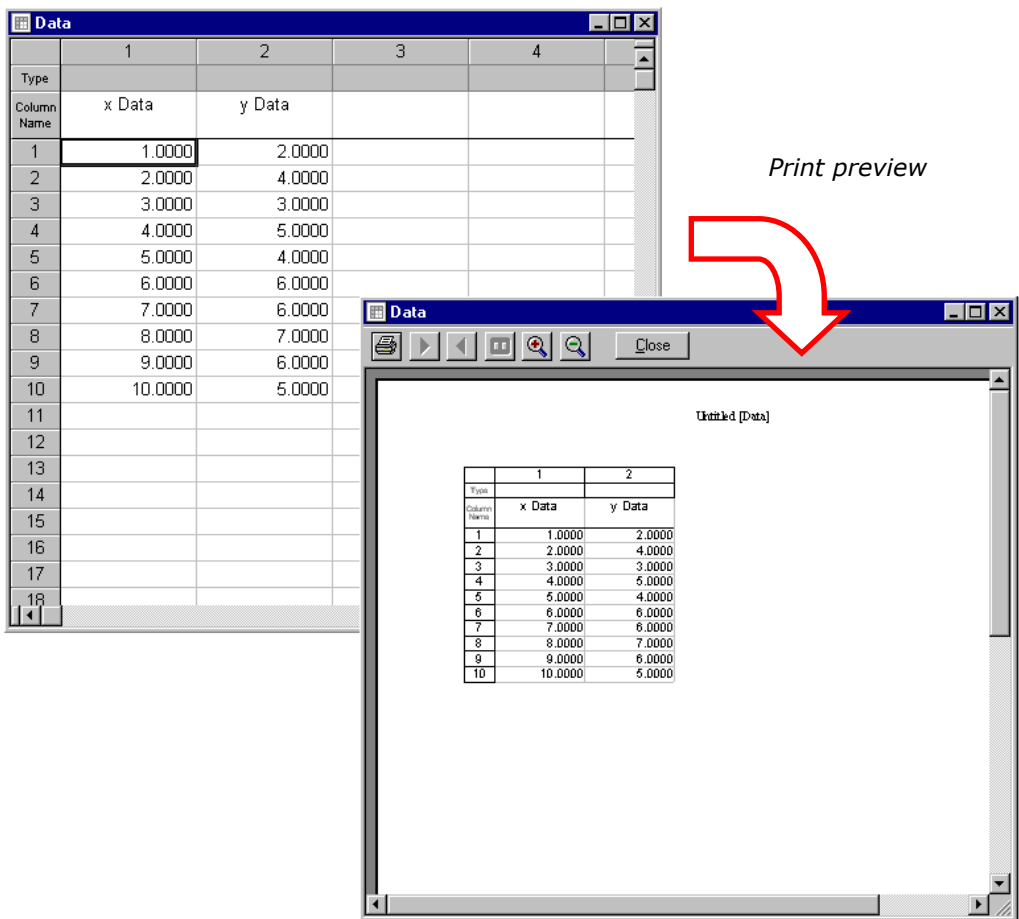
Data

|  | 1 | 2 | 3 | 4 |
|---|---|---|---|---|
| Type |  |  |  |  |
| Column Name | x Data | y Data |  |  |
| 1 | 1.0000 | 2.0000 |  |  |
| 2 | 2.0000 | 4.0000 |  |  |
| 3 | 3.0000 | 3.0000 |  |  |
| 4 | 4.0000 | 5.0000 |  |  |
| 5 | 5.0000 | 4.0000 |  |  |
| 6 | 6.0000 | 6.0000 |  |  |
| 7 | 7.0000 | 6.0000 |  |  |
| 8 | 8.0000 | 7.0000 |  |  |
| 9 | 9.0000 | 6.0000 |  |  |
| 10 | 10.0000 | 5.0000 |  |  |
| 11 |  |  |  |  |
| 12 |  |  |  |  |
| 13 |  |  |  |  |
| 14 |  |  |  |  |
| 15 |  |  |  |  |
| 16 |  |  |  |  |
| 17 |  |  |  |  |
| 18 |  |  |  |  |

Print preview

Data

Close

Untitled [Data]

|  | 1 | 2 |
|---|---|---|
| Type |  |  |
| Column Name | x Data | y Data |
| 1 | 1.0000 | 2.0000 |
| 2 | 2.0000 | 4.0000 |
| 3 | 3.0000 | 3.0000 |
| 4 | 4.0000 | 5.0000 |
| 5 | 5.0000 | 4.0000 |
| 6 | 6.0000 | 6.0000 |
| 7 | 7.0000 | 6.0000 |
| 8 | 8.0000 | 7.0000 |
| 9 | 9.0000 | 6.0000 |
| 10 | 10.0000 | 5.0000 |